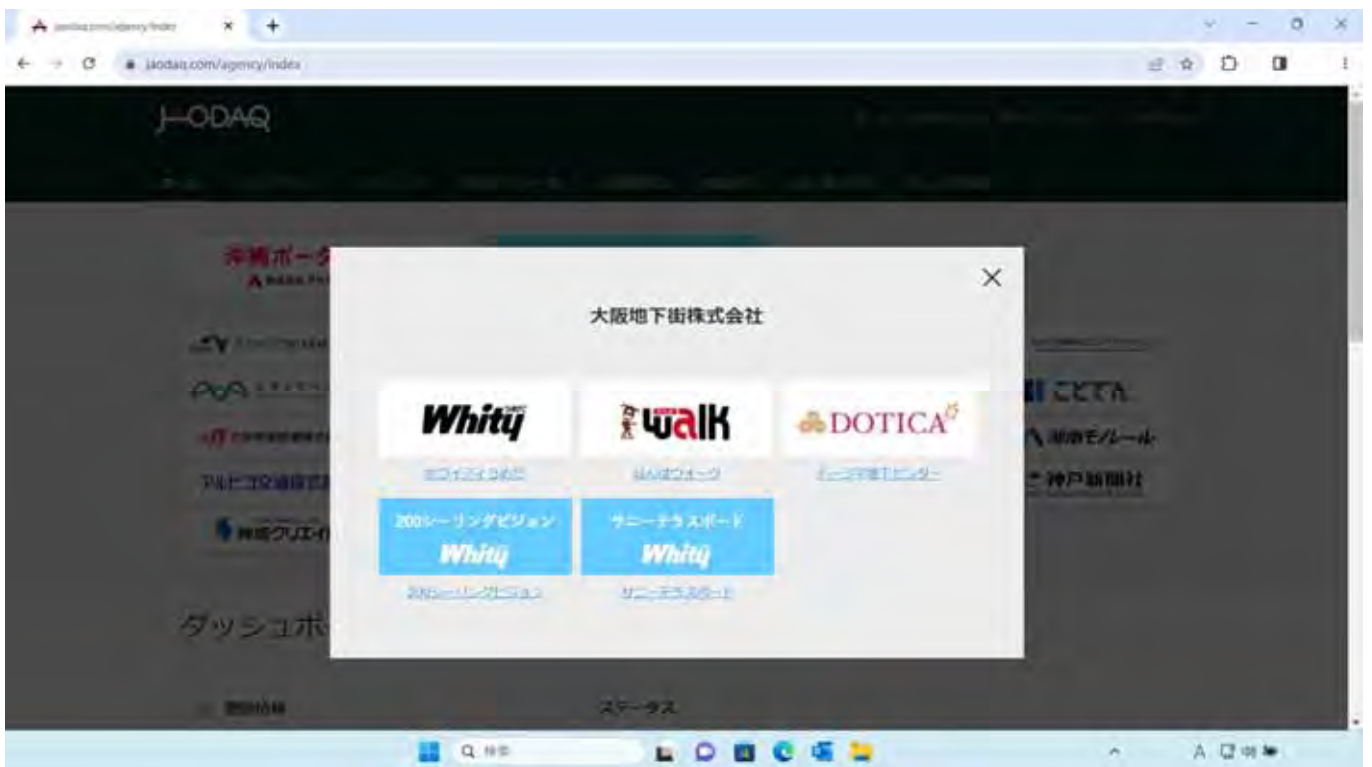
jaodaq.com/agency/index

J-ODAQ

大阪地下街株式会社

Whity

walk

DOTICA

ホワイティうめだ

なんばウォーク

ドーチカ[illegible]

200シーリングビジョン Whity

サニーテラスボード Whity

200シーリングビジョン

サニーテラスボード

沖縄ポータ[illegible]

ことでん

湘南モノレール

神戸新聞社

ダッシュボ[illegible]

ステータス

検索